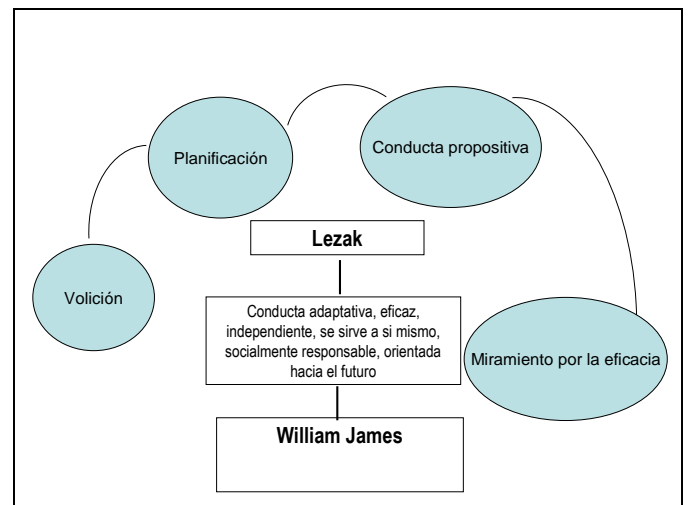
Planificación

Conducta propositiva

Lezak

Volición

Conducta adaptativa, eficaz, independiente, se sirve a si mismo, socialmente responsable, orientada hacia el futuro

Miramiento por la eficacia

William James